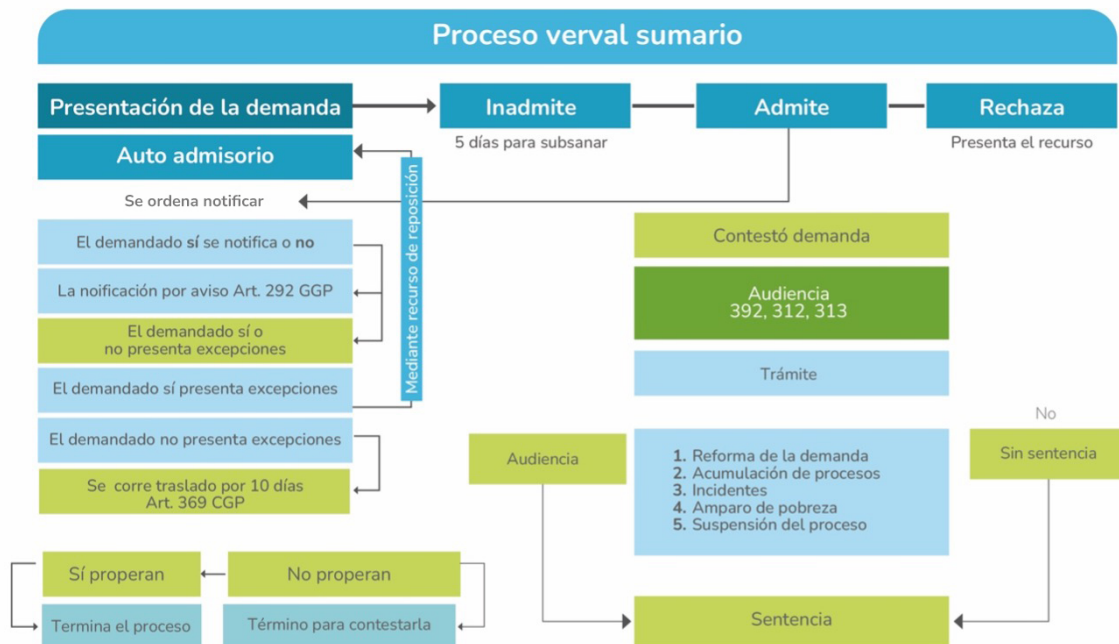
Proceso verval sumario

Presentación de la demanda

Inadmite

5 días para subsanar

Admite

Rechaza

Presenta el recurso

Auto admisorio

Mediante recurso de reposición

Se ordena notificar

El demandado **sí** se notifica o **no**

La noificación por aviso Art. 292 GGP

El demandado sí o no presenta excepciones

El demandado sí presenta excepciones

El demandado no presenta excepciones

Se corre traslado por 10 días Art. 369 CGP

Sí properan

No properan

Termina el proceso

Término para contestarla

Contestó demanda

Audiencia 392, 312, 313

Trámite

No

Audiencia

1. Reforma de la demanda
2. Acumulación de procesos
3. Incidentes
4. Amparo de pobreza
5. Suspensión del proceso

Sin sentencia

Sentencia